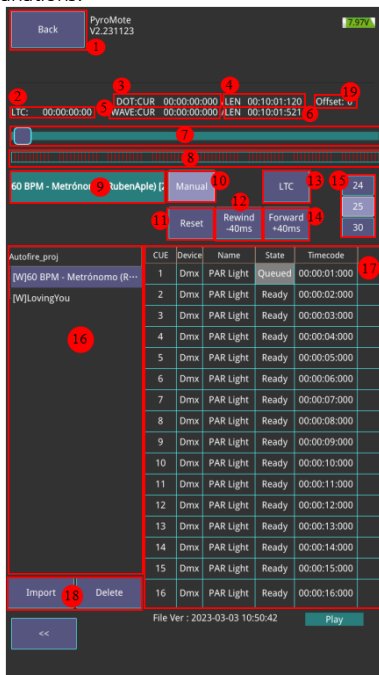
Back 1
PyroMote
V2.231123
7.97V

2 3 4 19
LTC: 00:00:00:00
DOT:CUR 00:00:00:000 LEN 00:10:01:120
5 WAVE:CUR 00:00:00:000 LEN 00:10:01:521 6
Offset: 0

7

8

60 BPM - Metrónom 9 RubenAple) (2
Manual 10
LTC 13
15 24
25
30
11 Reset
12 Rewind -40ms
Forward +40ms 14

Autofire_proj
[W]60 BPM - Metrónomo (R···
[W]LovingYou

16

17

| CUE | Device | Name | State | Timecode |
|---|---|---|---|---|
| 1 | Dmx | PAR Light | Queued | 00:00:01:000 |
| 2 | Dmx | PAR Light | Ready | 00:00:02:000 |
| 3 | Dmx | PAR Light | Ready | 00:00:03:000 |
| 4 | Dmx | PAR Light | Ready | 00:00:04:000 |
| 5 | Dmx | PAR Light | Ready | 00:00:05:000 |
| 6 | Dmx | PAR Light | Ready | 00:00:06:000 |
| 7 | Dmx | PAR Light | Ready | 00:00:07:000 |
| 8 | Dmx | PAR Light | Ready | 00:00:08:000 |
| 9 | Dmx | PAR Light | Ready | 00:00:09:000 |
| 10 | Dmx | PAR Light | Ready | 00:00:10:000 |
| 11 | Dmx | PAR Light | Ready | 00:00:11:000 |
| 12 | Dmx | PAR Light | Ready | 00:00:12:000 |
| 13 | Dmx | PAR Light | Ready | 00:00:13:000 |
| 14 | Dmx | PAR Light | Ready | 00:00:14:000 |
| 15 | Dmx | PAR Light | Ready | 00:00:15:000 |
| 16 | Dmx | PAR Light | Ready | 00:00:16:000 |

Import 18 Delete
File Ver : 2023-03-03 10:50:42
Play
<<